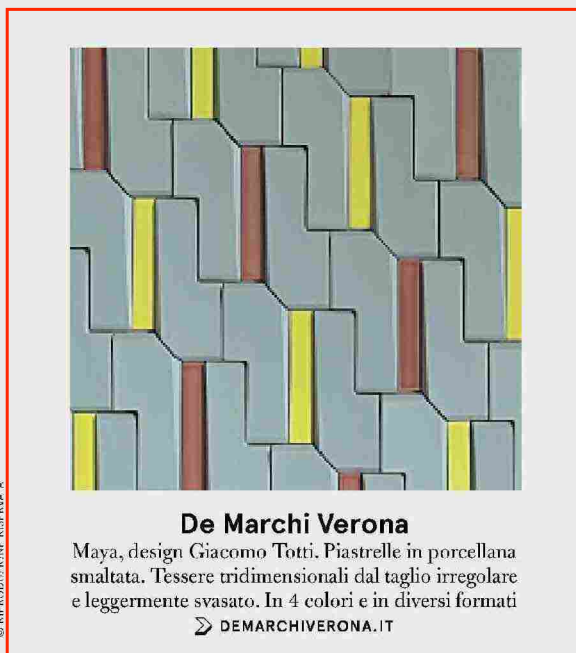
De Marchi Verona

Maya, design Giacomo Totti. Piastrelle in porcellana smaltata. Tessere tridimensionali dal taglio irregolare e leggermente svasato. In 4 colori e in diversi formati

DEMARCHIVERONA.IT

© RIPRODUZIONE RISERVATA